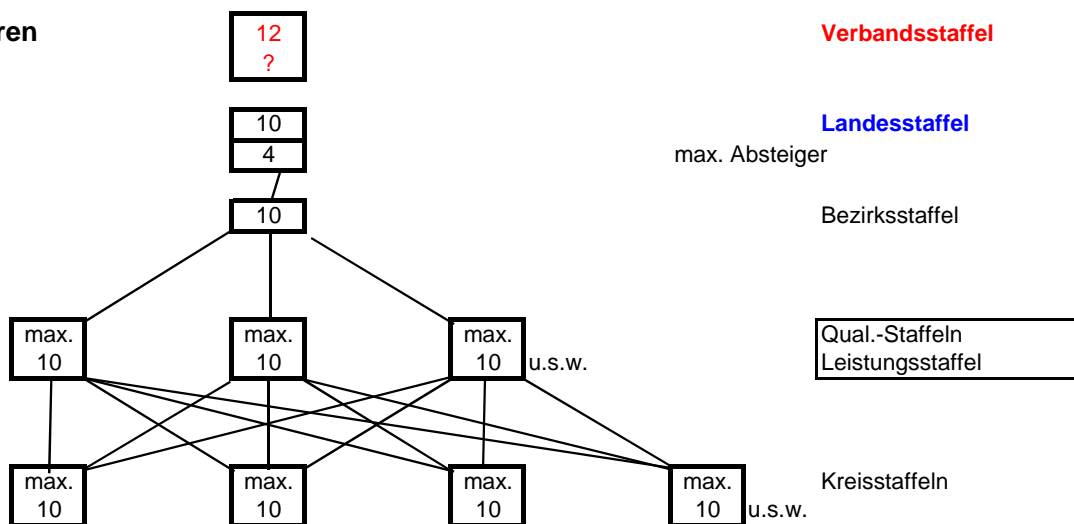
ren

12
?

Verbandsstaffel

10
4

Landesstaffel

max. Absteiger

10

Bezirksstaffel

max.
10

max.
10

max.
10 u.s.w.

Qual.-Staffeln
Leistungsstaffel

max.
10

max.
10

max.
10

max.
10 u.s.w.

Kreisstaffeln